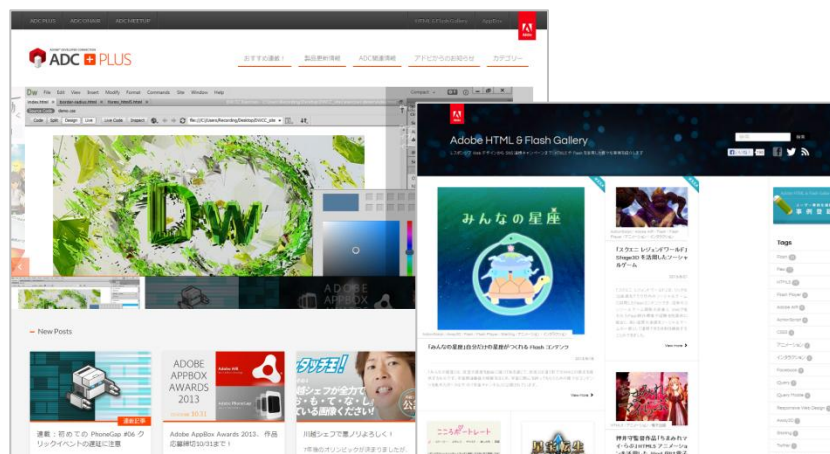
ADC PLUS ADC CHANNEL ADC MEETUP

HTML & Flash Gallery AppBox

ADC PLUS

おすすめ連載！ 製品更新情報 ADC関連情報 アドビからのお知らせ カテゴリー

Dw File Edit View Insert Modify Format Commands Site Window Help

Code Split Design Live

Dw

ADOBE APPBOX

New Posts

ADOBE APPBOX AWARDS 2013

連載：初めての PhoneGap #06 クリックイベントの遅延に注意

Adobe AppBox Awards 2013、作品応募締切10/31まで！

川越シェフで盛りよろしく！

Adobe HTML & Flash Gallery

Tags

みんなの星座

「みんなの星座」自分だけの星座がつくれる Flash コンテンツ

「スクエニ レジェンドワールド」Stage3Dを活用したソーシャルゲーム

View more

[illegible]